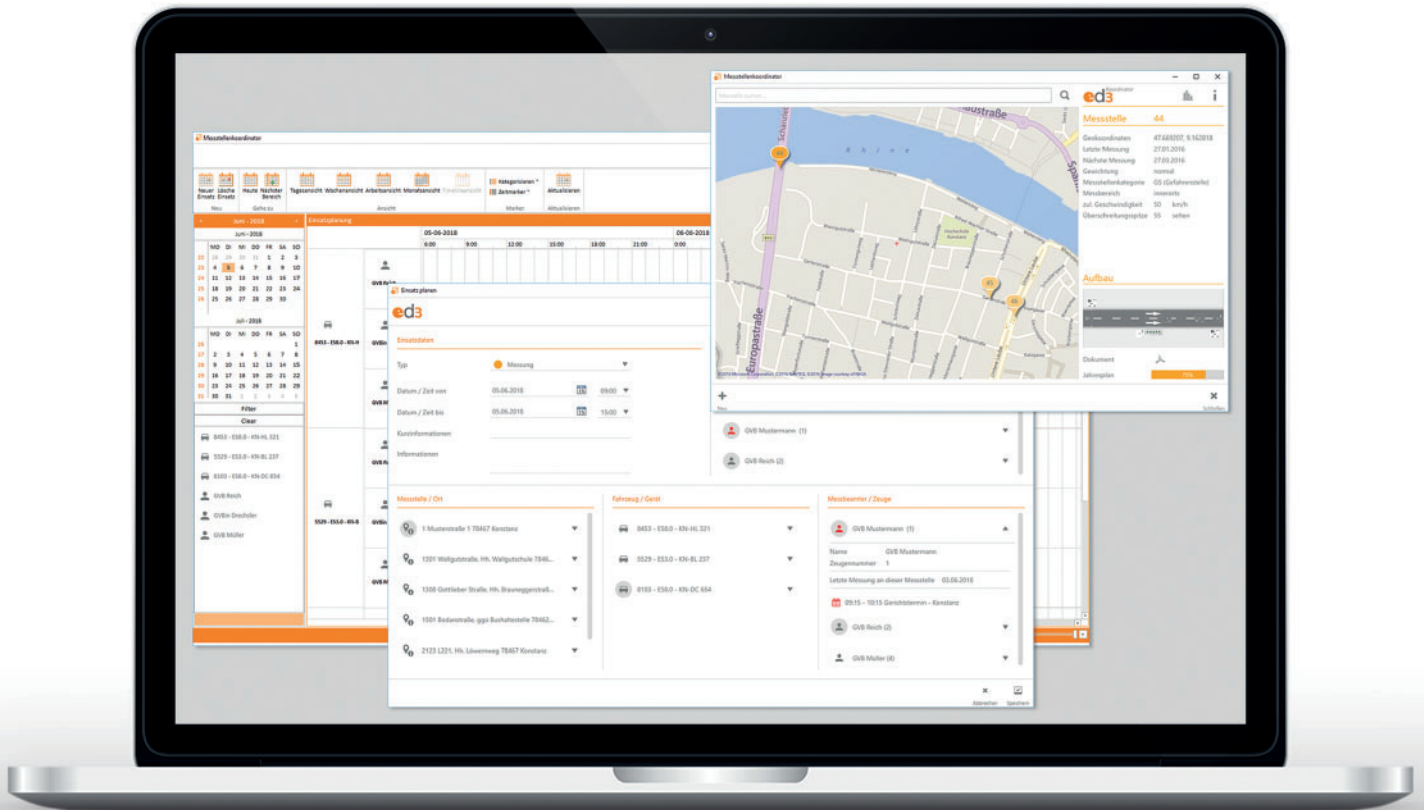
Messstellenkoordinator

Neuer Einsatz | Lösche Einsatz | Heute | Nächster Bereich | Tagesansicht | Wochenansicht | Arbeitsansicht | Monatsansicht | Timelineansicht | Kategorisieren | Zeitmarker | Aktualisieren

Neu | Gehe zu | Ansicht | Marker | Aktualisieren

Juni - 2018

Juni - 2018

| MO | DI | MI | DO | FR | SA | SO |
|---|---|---|---|---|---|---|
| 28 | 29 | 30 | 31 | 1 | 2 | 3 |
| 4 | 5 | 6 | 7 | 8 | 9 | 10 |
| 11 | 12 | 13 | 14 | 15 | 16 | 17 |
| 18 | 19 | 20 | 21 | 22 | 23 | 24 |
| 25 | 26 | 27 | 28 | 29 | 30 | |

Juli - 2018

| MO | DI | MI | DO | FR | SA | SO |
|---|---|---|---|---|---|---|
| | | | | | | 1 |
| 2 | 3 | 4 | 5 | 6 | 7 | 8 |
| 9 | 10 | 11 | 12 | 13 | 14 | 15 |
| 16 | 17 | 18 | 19 | 20 | 21 | 22 |
| 23 | 24 | 25 | 26 | 27 | 28 | 29 |
| 30 | 31 | 1 | 2 | 3 | 4 | 5 |

Filter
Clear

8453 - ES8.0 - KN-HL 321
5529 - ES3.0 - KN-BL 237
8103 - ES8.0 - KN-DC 654
GVB Reich
GVBin Drechsler
GVB Müller

Einsatzplanung
05-06-2018
06-06-2018
6:00 9:00 12:00 15:00 18:00 21:00 0:00
8453 - ES8.0 - KN-H
5529 - ES3.0 - KN-B
GVB Reich
GVBin
GVB M
GVB R
GVB M

Einsatz planen
ed3
Einsatzdaten
Typ | Messung
Datum / Zeit von | 05.06.2018 | 09:00
Datum / Zeit bis | 05.06.2018 | 15:00
Kurzinformationen
Informationen

GVB Mustermann (1)
GVB Reich (2)

Messstelle / Ort
1 Musterstraße 1 78467 Konstanz
1301 Wallgutstraße, Hh. Wallgutschule 7846...
1300 Gottlieber Straße, Hh. Brauneggerstraß...
1501 Bodanstraße, ggü Bushaltestelle 78462...
2123 L221, Hh. Löwenweg 78467 Konstanz

Fahrzeug / Gerät
8453 - ES8.0 - KN-HL 321
5529 - ES3.0 - KN-BL 237
8103 - ES8.0 - KN-DC 654

Messbeamter / Zeuge
GVB Mustermann (1)
Name | GVB Mustermann
Zeugennummer | 1
Letzte Messung an dieser Messstelle | 03.06.2018
09:15 - 10:15 Gerichtstermin - Konstanz
GVB Reich (2)
GVB Müller (4)

Abbrechen | Speichern

Messstellenkoordinator
Messstelle suchen...
ed3 Koordinator
Messstelle 44
Geokoordinaten | 47.669207, 9.162818
Letzte Messung | 27.01.2016
Nächste Messung | 27.03.2016
Gewichtung | normal
Messstellenkategorie | GS (Gefahrenstelle)
Messbereich | innerorts
zul. Geschwindigkeit | 50 km/h
Überschreitungsspitze | 55 selten
Aufbau
Dokument
Jahresplan | 75%
Neu
Schließen
Europastraße
Rhein
Hochschule Konstanz